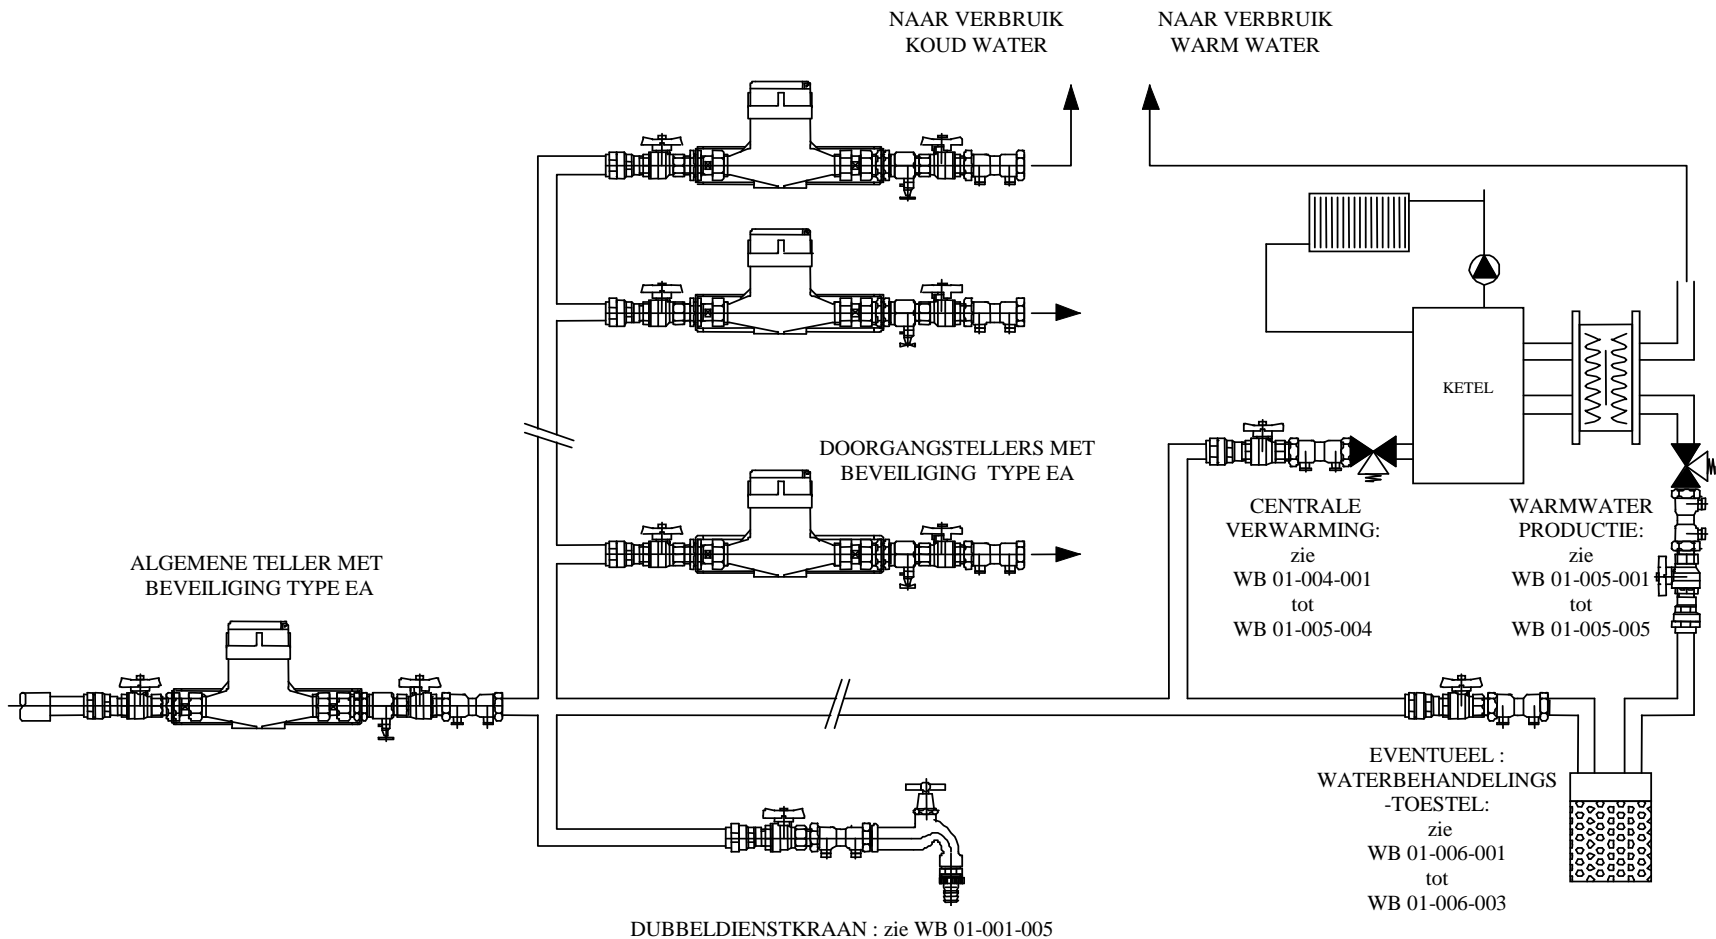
NAAR VERBRUIK
KOUD WATER

NAAR VERBRUIK
WARM WATER

KETEL

DOORGANGSTELLERS MET
BEVEILIGING TYPE EA

ALGEMENE TELLER MET
BEVEILIGING TYPE EA

CENTRALE
VERWARMING:
zie
WB 01-004-001
tot
WB 01-005-004

WARMWATER
PRODUCTIE:
zie
WB 01-005-001
tot
WB 01-005-005

EVENTUEEL :
WATERBEHANDELINGS
-TOESTEL:
zie
WB 01-006-001
tot
WB 01-006-003

DUBBELDIENSTKRAAN : zie WB 01-001-005